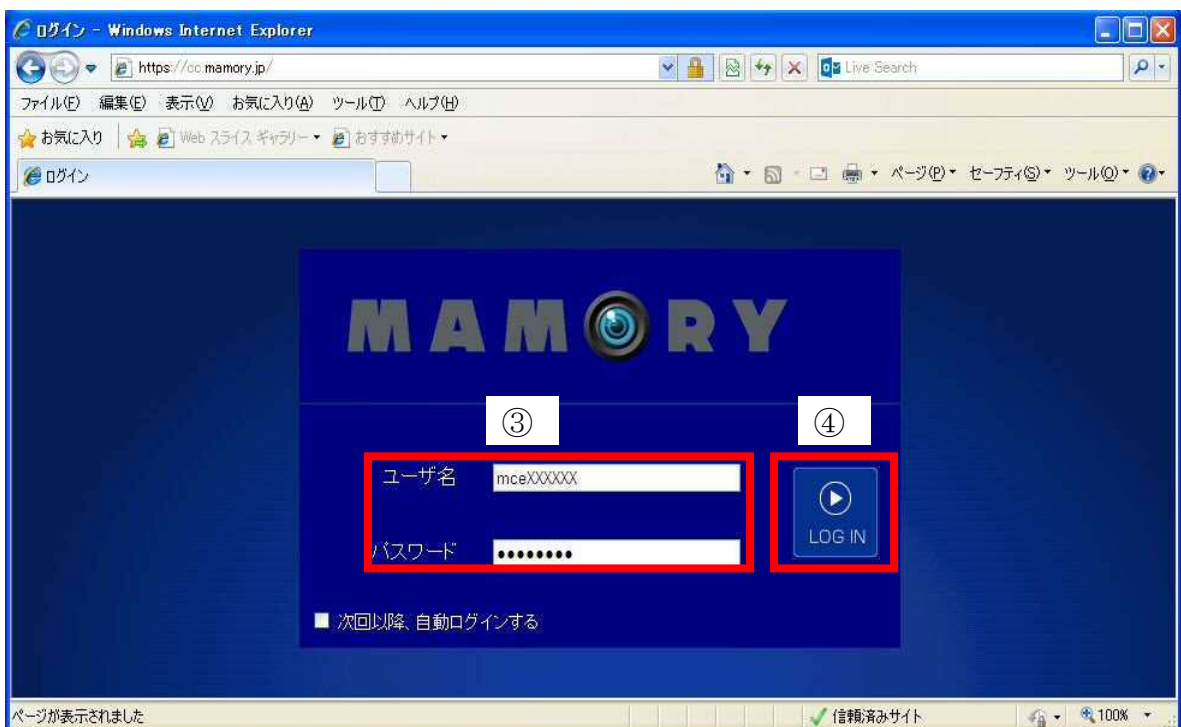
ログイン - Windows Internet Explorer

https://cc.mamory.jp/

Live Search

ファイル(F) 編集(E) 表示(V) お気に入り(A) ツール(T) ヘルプ(H)

お気に入り Web スライス ギャラリー おすすめサイト

ログイン

ページ(P) セーフティ(S) ツール(O)

MAMORY

③

④

ユーザ名 mceXXXXXX

パスワード ••••••••

LOG IN

次回以降、自動ログインする

ページが表示されました

信頼済みサイト

100%